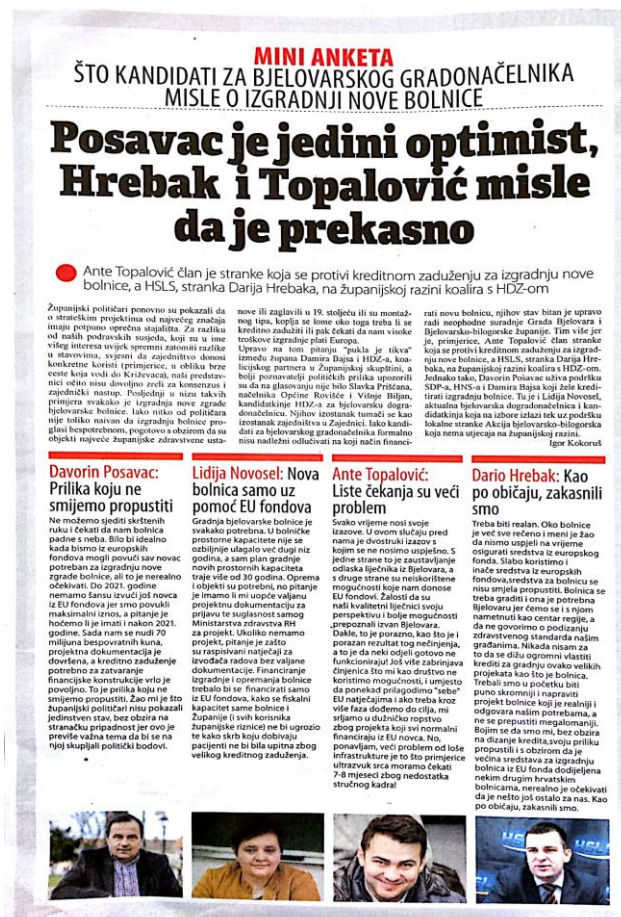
MINI ANKETA
ŠTO KANDIDATI ZA BJELOVARSKOG GRADONAČELNIKA MISLE O IZGRADNJI NOVE BOLNICE

Posavac je jedini optimist, Hrebak i Topalović misle da je prekasno

Ante Topalović član je stranke koja se protivi kreditnom zaduženju za izgradnju nove bolnice, a HSLS, stranka Darija Hrebaka, na županijskoj razini koalira s HDZ-om

Županijski političari ponovno su pokazali da o strateškim projektima od najvećeg značaja imaju potpuno oprečna stajališta. Za razliku od naših podravskih susjeda, koji su u više/većem interesa uvijek spremni zatomiti razlike u stavovima, svjesni da zajedništvo donosi konkretne koristi čitavom kraju, u obliku brze ceste koja vodi do Križevaca, naši predstavnici očito nisu dovoljno zreli za konsenzus i zajednički nastup. Posljednji u nizu takvih primjera svakako je izgradnja nove zgrade bjelovarske bolnice. Iako nitko od političara nije toliko naivan da izgradnju bolnice proglasi besposlenim, pogotovo s obzirom da su objekti najveće županijske zdravstvene ustanove ili zaglavili u 19. stoljeću ili su montažnog tipa, koplja se lome oko toga treba li se kreditno zadužiti ili pak čekati da novac iz visoke troškove izgradnje plati Europa.

Upravo na tom pitanju "pukla je tikva" između župana Damira Bajsa i HDZ-a, koalicijskog partnera u Županijskoj skupštini, a bolji poznavatelji političkih prilika upozorili su da na glasovanju nije bilo Slavka Prišćana, načelnika Općine Rovišće i Višnje Biljan, kandidatkinje HDZ-a za bjelovarsku dogradonačelnicu. Njihov izostanak tumači se kao izostanak zajedništva u Zajednici. Iako kandidati za bjelovarskog gradonačelnika formalno nisu nadležni odlučivati na koji način financirati novu bolnicu, njihov stav bitan je upravo radi neophodne suradnje Grada Bjelovara i Bjelovarsko-bilogorske županije. Tim više je je, primjerice, Ante Topalović član stranke koja se protivi kreditnom zaduženju za izgradnju nove bolnice, a HSLS, stranka Darija Hrebaka, na županijskoj razini koalira s HDZ-om. Jednako tako, Davorin Posavac uživa podršku SDP-a, HNS-a i Damira Bajsa koji žele kreditirati izgradnju bolnice. Tu je i Lidija Novosel, aktualna bjelovarska dogradonačelnica i kandidatkinja koja na izbore izlazi tek uz podršku lokalne stranke Akcija bjelovarsko-bilogorska koja nema utjecaja na županijskoj razini.
Igor Kokoruš

Davorin Posavac: Prilika koju ne smijemo propustiti
Ne možemo sjediti skrštenih ruku i čekati da nam bolnica padne s neba. Bilo bi idealno kada bismo iz europskih fondova mogli povući sav novac potreban za izgradnju nove zgrade bolnice, ali to je nerealno očekivati. Do 2021. godine nemamo šansu izvući još novca iz EU fondova jer smo povukli maksimalni iznos, a pitanje je hoćemo li je imati i nakon 2021. godine. Sada nam se nudi 70 milijuna bespovratnih kuna, projekta dokumentacija je dovršena, a kreditno zaduženje potrebno za zatvaranje financijske konstrukcije vrlo je povoljno. To je prilika koju ne smijemo propustiti. Žao mi je što županijski političari nisu pokazali jedinstven stav, bez obzira na stranačku pripadnost jer ovo je previše važna tema da bi se na njoj skupljali politički bodovi.

Lidija Novosel: Nova bolnica samo uz pomoć EU fondova
Gradnja bjelovarske bolnice je svakako potrebna. U bolničke prostorne kapacitete nije se ozbiljnije ulagalo već dugi niz godina, a sam plan gradnje novih prostornih kapaciteta traje više od 30 godina. Oprema i objekti su potrebni, no pitanje je imamo li mi uopće valjanu projektnu dokumentaciju za prijavu te suglasnost samog Ministarstva zdravstva RH za projekt. Ukoliko nemamo projekt, pitanje je zašto su raspisivani natječaji za izvođača radova bez valjane dokumentacije. Financiranje izgradnje i opremanja bolnice trebalo bi se financirati samo iz EU fondova, kako se fiskalni kapacitet same bolnice i Županije (i svih korisnika županijske riznice) ne bi ugrozio te kako skrb koju dobivaju pacijenti ne bi bila upitna zbog velikog kreditnog zaduženja.

Ante Topalović: Liste čekanja su veći problem
Svako vrijeme nosi svoje izazove. U ovom slučaju pred nama je dvostruki izazov s kojim se ne nosimo uspješno. S jedne strane to je zaustavljanje odlaska liječnika iz Bjelovara, a s druge strane su neiskorištene mogućnosti koje nam donose EU fondovi. Žalosti da su naši kvalitetni liječnici svoju perspektivu i bolje mogućnosti prepoznali izvan Bjelovara. Dakle, to je porazno, kao što je i porazan rezultat tog nečinjenja, a to je da neki odjeli gotovo ne funkcioniraju! Još više zabrinjava činjenica što mi kao društvo ne koristimo mogućnosti, i umjesto da ponekad prilagodimo "sebe" EU natječajima i ako treba kroz više faza dođemo do cilja, mi srljamo u dužničko ropstvo zbog projekta koji svi normalni financiraju iz EU novca. No, ponavljam, veći problem od loše infrastrukture je to što primjerice ultrazvuk srca moramo čekati 7-8 mjeseci zbog nedostatka stručnog kadra!

Dario Hrebak: Kao po običaju, zakasnili smo
Treba biti realan. Oko bolnice je već sve rečeno i meni je žao da nismo uspjeli na vrijeme osigurati sredstva iz europskog fonda. Slabo koristimo i inače sredstva iz europskih fondova,sredstva za bolnicu se nisu smjela propustiti. Bolnica se treba graditi i ona je potrebna Bjelovaru jer ćemo se i s njom nametnuti kao centar regije, a da ne govorimo o podizanju zdravstvenog standarda našim građanima. Nikada nisam za to da se dižu ogromni vlastiti krediti za gradnju ovako velikih projekata kao što je bolnica. Trebali smo u početku biti puno skromniji i napraviti projekt bolnice koji je realniji i odgovara našim potrebama, a ne se prepustiti megalomaniji. Bojim se da smo mi, bez obzira na dizanje kredita,svoju priliku propustili i s obzirom da je većina sredstava za izgradnju bolnica iz EU fonda dodijeljena nekim drugim hrvatskim bolnicama, nerealno je očekivati da je nešto još ostalo za nas. Kao po običaju, zakasnili smo.

HRVATSKA NARODNA STRANKA